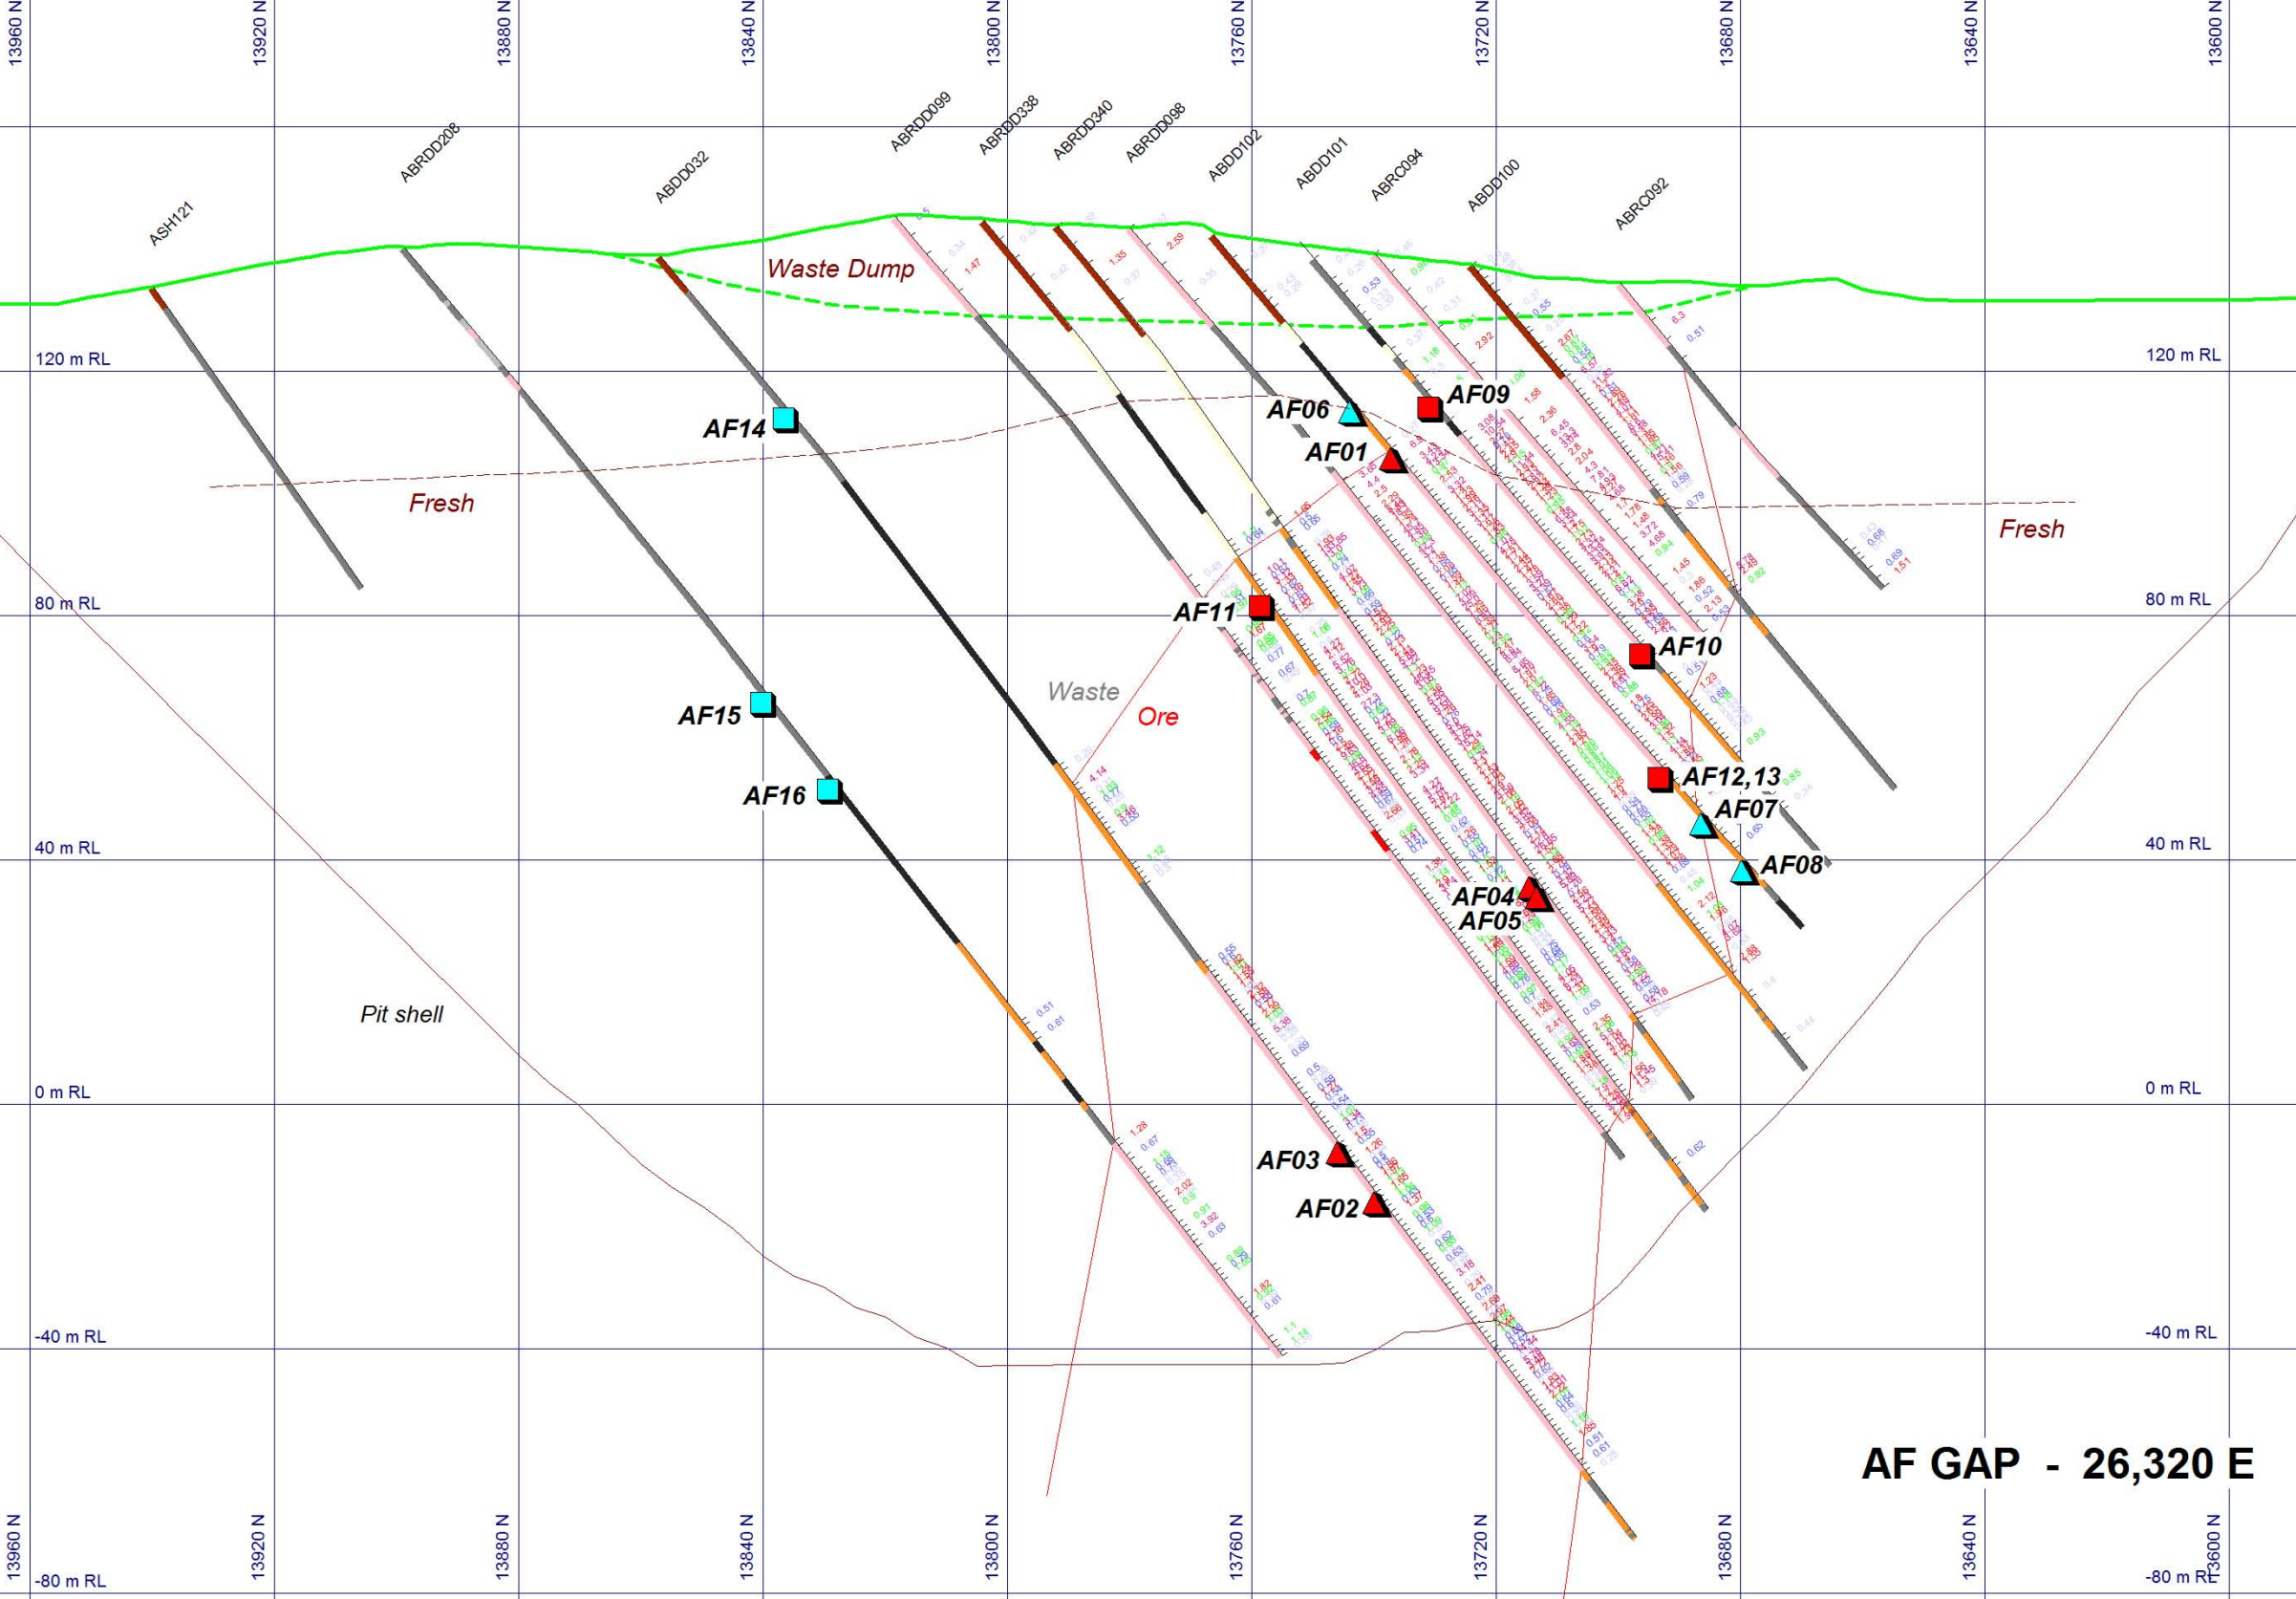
13960 N
13920 N
13880 N
13840 N
13800 N
13760 N
13720 N
13680 N
13640 N
13600 N

ASH121
ABRDD208
ABDD032
ABRDD099
ABRDD338
ABRDD340
ABRDD098
ABDD102
ABDD101
ABRC094
ABDD100
ABRC092

Waste Dump

120 m RL
120 m RL

AF09
AF06
AF14
AF01

Fresh
Fresh

80 m RL
80 m RL

AF11
AF10

Waste
Ore
AF15

AF12,13
AF16
AF07

40 m RL
40 m RL

AF08
AF04
AF05

Pit shell

0 m RL
0 m RL

AF03
AF02

-40 m RL
-40 m RL

AF GAP - 26,320 E

13960 N
13920 N
13880 N
13840 N
13800 N
13760 N
13720 N
13680 N
13640 N
13600 N

-80 m RL
-80 m RL